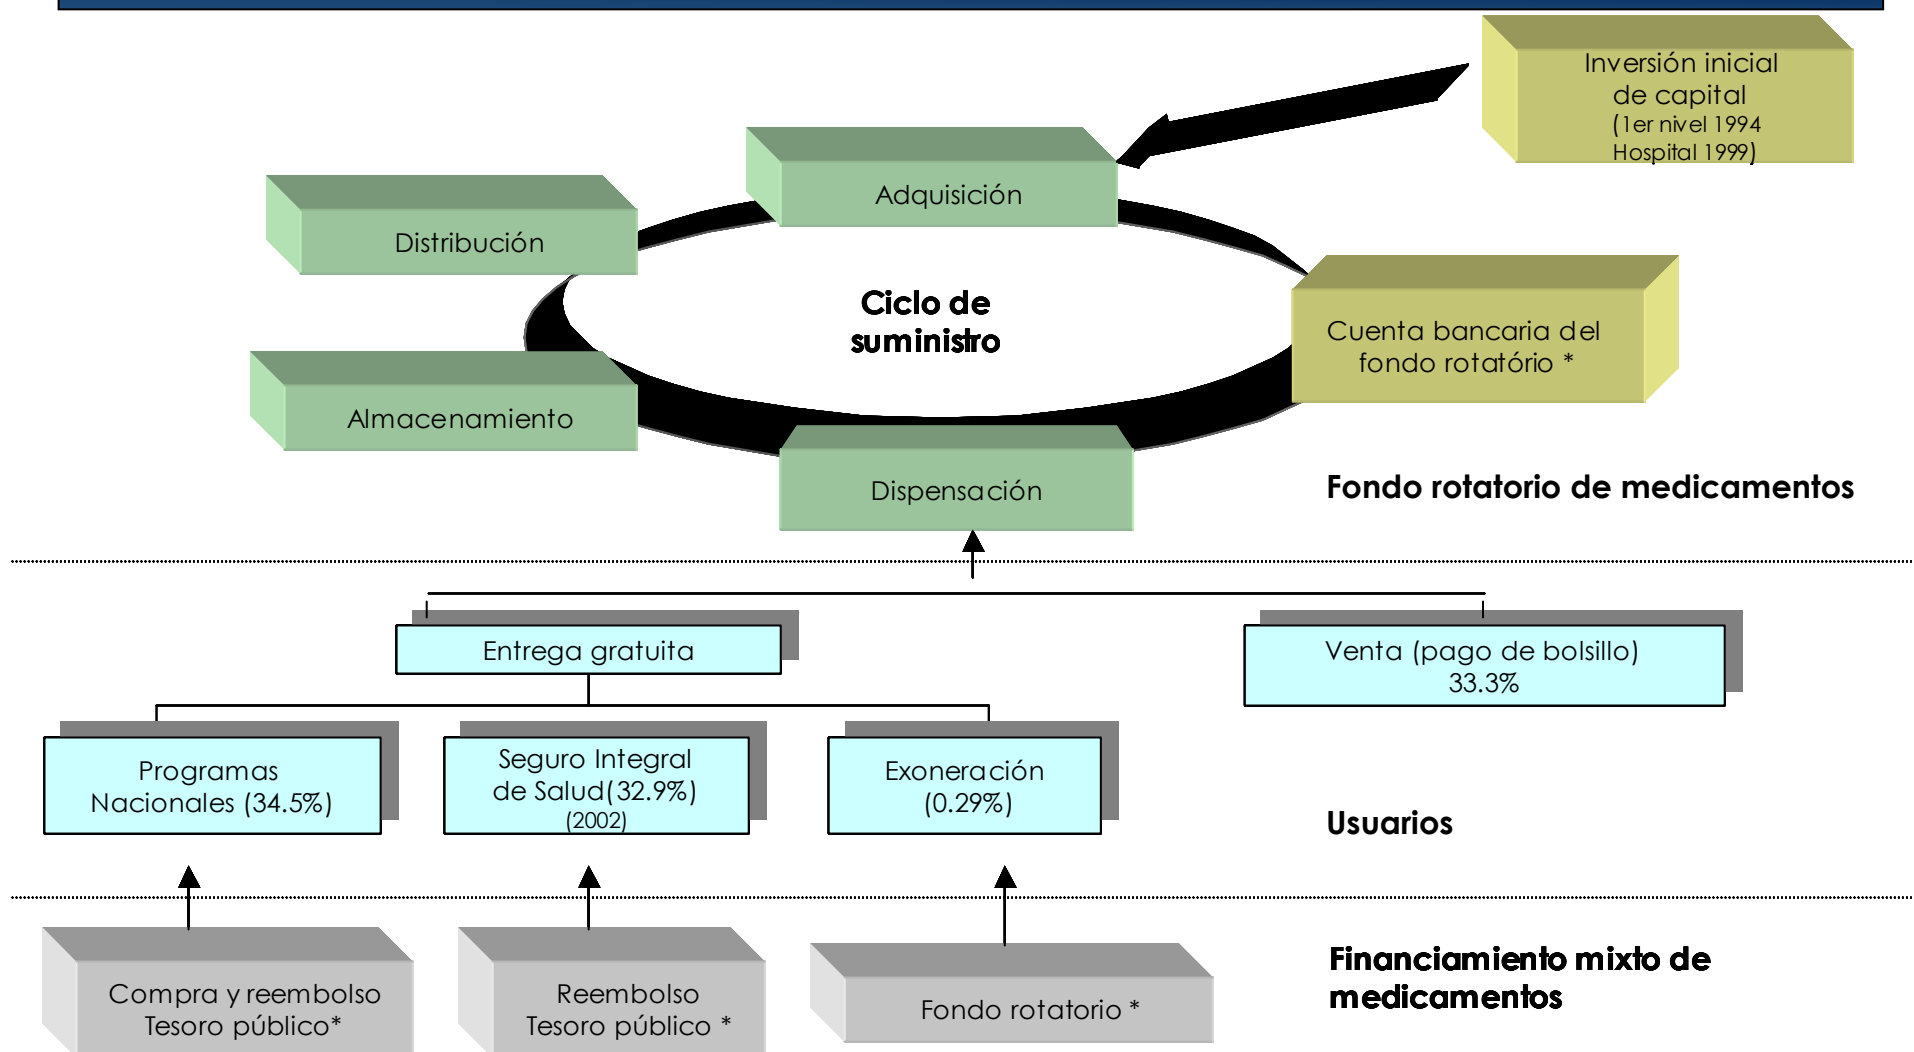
Inversión inicial de capital (1er nivel 1994 Hospital 1999)

Adquisición

Distribución

Ciclo de suministro

Cuenta bancaria del fondo rotatório *

Almacenamiento

Dispensación

Fondo rotatorio de medicamentos

Entrega gratuita

Venta (pago de bolsillo) 33.3%

Programas Nacionales (34.5%)

Seguro Integral de Salud(32.9%) (2002)

Exoneración (0.29%)

Usuarios

Compra y reembolso Tesoro público*

Reembolso Tesoro público *

Fondo rotatorio *

Financiamiento mixto de medicamentos